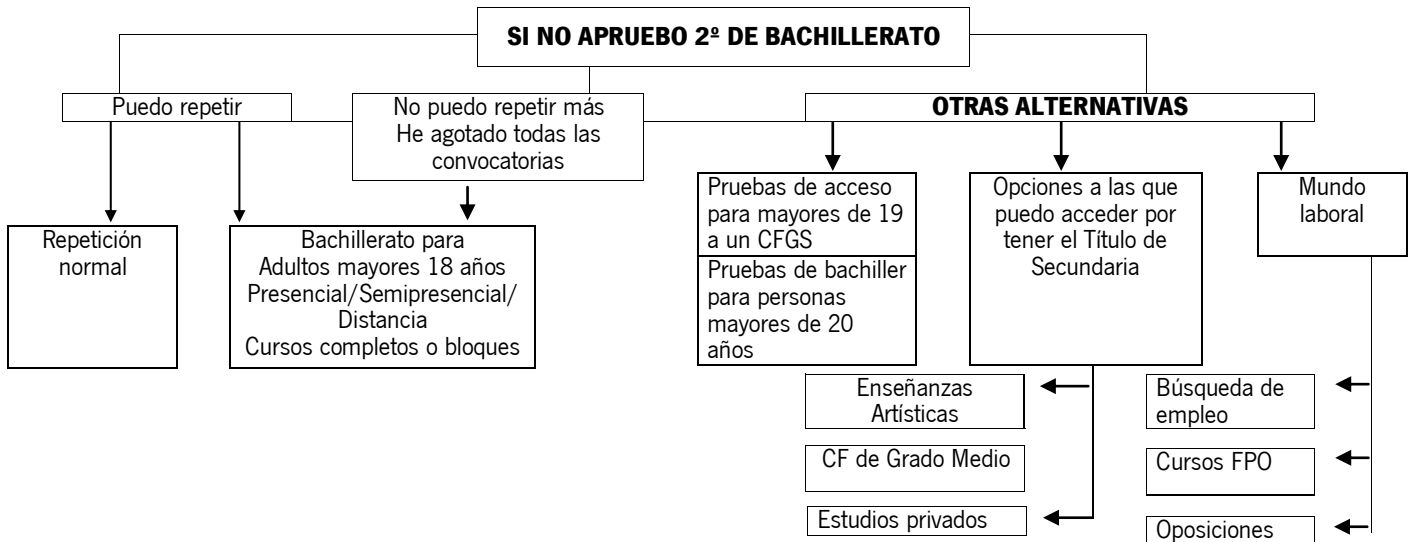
SI NO APRUEBO 2º DE BACHILLERATO

Puedo repetir

No puedo repetir más
He agotado todas las convocatorias

OTRAS ALTERNATIVAS

Repetición normal

Bachillerato para Adultos mayores 18 años Presencial/Semipresencial/ Distancia Cursos completos o bloques

Pruebas de acceso para mayores de 19 a un CFGS

Pruebas de bachiller para personas mayores de 20 años

Opciones a las que puedo acceder por tener el Título de Secundaria

Mundo laboral

Enseñanzas Artísticas

CF de Grado Medio

Estudios privados

Búsqueda de empleo

Cursos FPO

Oposiciones